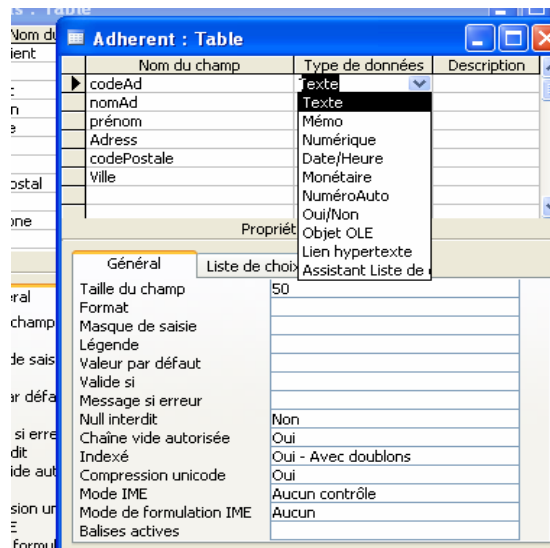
s : Table
Nom du
ient
:
n
e
ostal
one
ral
champ
de sais
ar défa
si erre
dit
ide aut
sion un
E
formu

Adherent : Table

| | Nom du champ | Type de données | Description |
|---|---|---|---|
| ▶ | codeAd | Texte | |
| | nomAd | | |
| | prénom | | |
| | Adress | | |
| | codePostale | | |
| | Ville | | |

Texte
Mémo
Numérique
Date/Heure
Monétaire
NuméroAuto
Oui/Non
Objet OLE
Lien hypertexte
Assistant Liste de

Propriét

Général | Liste de choix

| | |
|---|---|
| Taille du champ | 50 |
| Format | |
| Masque de saisie | |
| Légende | |
| Valeur par défaut | |
| Valide si | |
| Message si erreur | |
| Null interdit | Non |
| Chaîne vide autorisée | Oui |
| Indexé | Oui - Avec doublons |
| Compression unicode | Oui |
| Mode IME | Aucun contrôle |
| Mode de formulation IME | Aucun |
| Balises actives | |